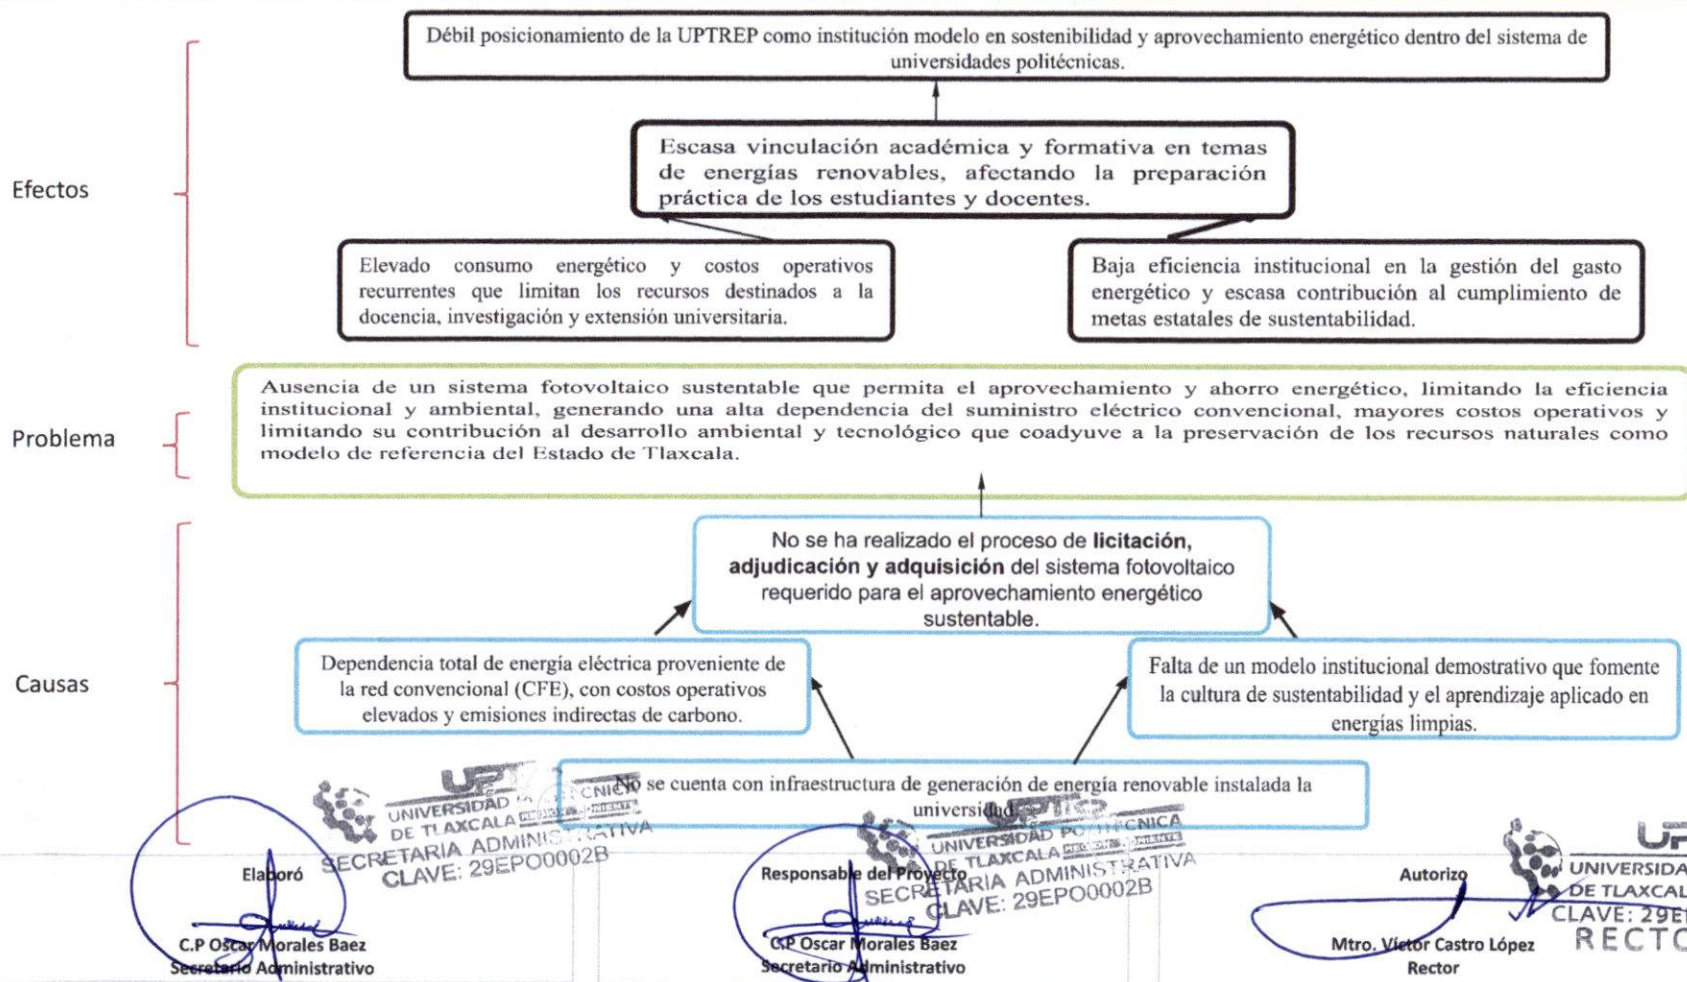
Débil posicionamiento de la UPTREP como institución modelo en sostenibilidad y aprovechamiento energético dentro del sistema de universidades politécnicas.

Efectos

Escasa vinculación académica y formativa en temas de energías renovables, afectando la preparación práctica de los estudiantes y docentes.

Elevado consumo energético y costos operativos recurrentes que limitan los recursos destinados a la docencia, investigación y extensión universitaria.

Baja eficiencia institucional en la gestión del gasto energético y escasa contribución al cumplimiento de metas estatales de sustentabilidad.

Problema

Ausencia de un sistema fotovoltaico sustentable que permita el aprovechamiento y ahorro energético, limitando la eficiencia institucional y ambiental, generando una alta dependencia del suministro eléctrico convencional, mayores costos operativos y limitando su contribución al desarrollo ambiental y tecnológico que coadyuve a la preservación de los recursos naturales como modelo de referencia del Estado de Tlaxcala.

Causas

No se ha realizado el proceso de **licitación, adjudicación y adquisición** del sistema fotovoltaico requerido para el aprovechamiento energético sustentable.

Dependencia total de energía eléctrica proveniente de la red convencional (CFE), con costos operativos elevados y emisiones indirectas de carbono.

Falta de un modelo institucional demostrativo que fomente la cultura de sustentabilidad y el aprendizaje aplicado en energías limpias.

No se cuenta con infraestructura de generación de energía renovable instalada la universidad.

UPT UNIVERSIDAD POLITÉCNICA DE TLAXCALA SECRETARIA ADMINISTRATIVA CLAVE: 29EPO0002B

UPT UNIVERSIDAD POLITÉCNICA DE TLAXCALA SECRETARIA ADMINISTRATIVA CLAVE: 29EPO0002B

UPT UNIVERSIDAD DE TLAXCAL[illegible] CLAVE: 29E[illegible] RECTO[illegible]

Elaboró
C.P Oscar Morales Baez
Secretario Administrativo

Responsable del Proyecto
C.P Oscar Morales Baez
Secretario Administrativo

Autorizo
Mtro. Víctor Castro López
Rector